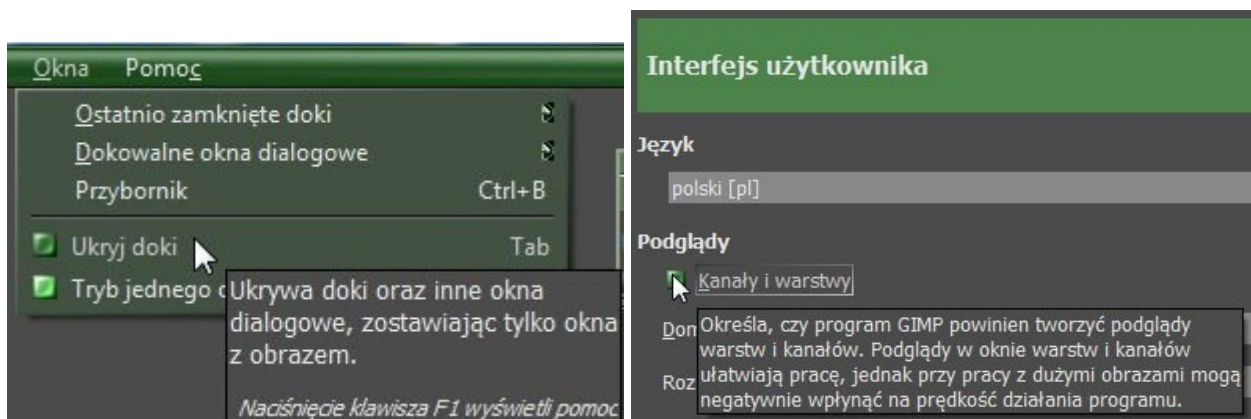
Okna Pomoc

Ostatnio zamknięte doki

Dokowalne okna dialogowe

Przybornik Ctrl+B

Ukryj doki Tab

Tryb jednego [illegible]

Ukrywa doki oraz inne okna dialogowe, zostawiając tylko okna z obrazem.

Naciśnięcie klawisza F1 wyświetli pomoc

Interfejs użytkownika

Język

polski [pl]

Podglądy

Kanały i warstwy

Dom

Roz

Określa, czy program GIMP powinien tworzyć podglądy warstw i kanałów. Podglądy w oknie warstw i kanałów ułatwiają pracę, jednak przy pracy z dużymi obrazami mogą negatywnie wpłynąć na prędkość działania programu.